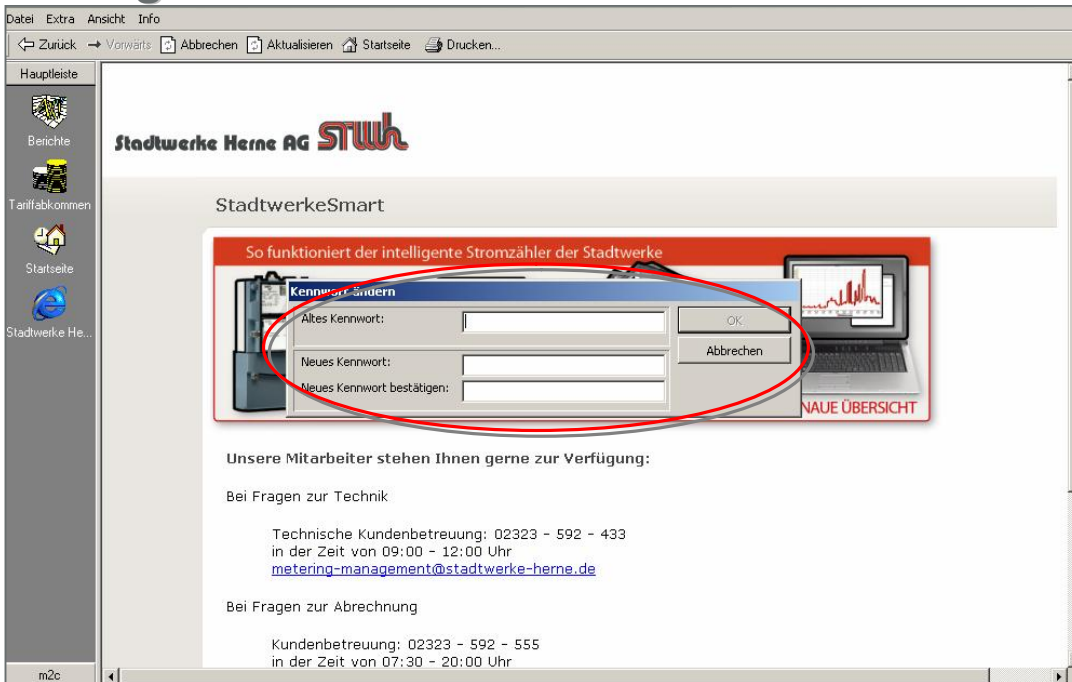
Datei Extra Ansicht Info

Zurück Vorwärts Abbrechen Aktualisieren Startseite Drucken...

Hauptleiste

Berichte

Tarifabkommen

Startseite

Stadtwerke He...

m2c

Stadtwerke Herne AG STWH

StadtwerkeSmart

So funktioniert der intelligente Stromzähler der Stadtwerke

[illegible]NAUE ÜBERSICHT

Kennwort ändern

Altes Kennwort:

OK

Abbrechen

Neues Kennwort:

Neues Kennwort bestätigen:

Unsere Mitarbeiter stehen Ihnen gerne zur Verfügung:

Bei Fragen zur Technik

Technische Kundenbetreuung: 02323 - 592 - 433
in der Zeit von 09:00 - 12:00 Uhr
metering-management@stadtwerke-herne.de

Bei Fragen zur Abrechnung

Kundenbetreuung: 02323 - 592 - 555
in der Zeit von 07:30 - 20:00 Uhr